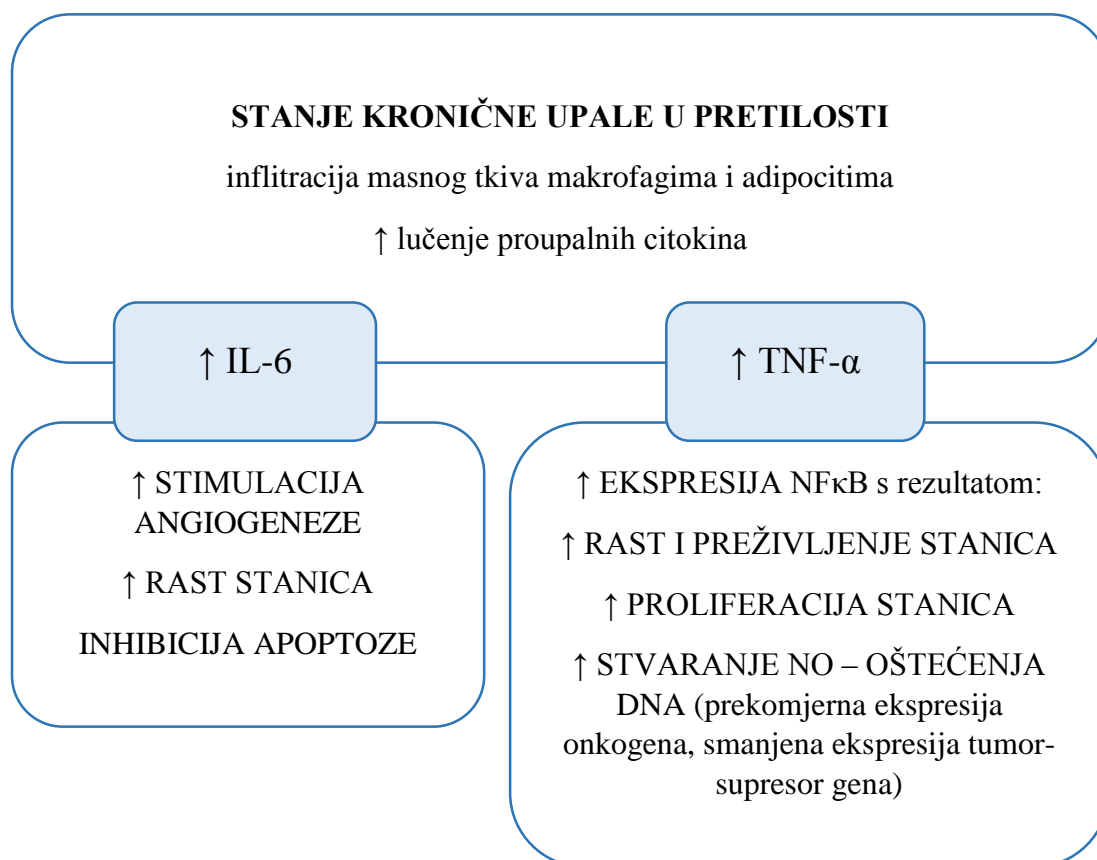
**STANJE KRONIČNE UPALE U PRETILOSTI**

inflitracija masnog tkiva makrofagima i adipocitima

↑ lučenje proupalnih citokina

↑ IL-6

↑ TNF-α

↑ STIMULACIJA ANGIOGENEZE

↑ RAST STANICA

INHIBICIJA APOPTOZE

↑ EKSPRESIJA NFκB s rezultatom:

↑ RAST I PREŽIVLJENJE STANICA

↑ PROLIFERACIJA STANICA

↑ STVARANJE NO – OŠTEĆENJA DNA (prekomjerna ekspresija onkogena, smanjena ekspresija tumor-supresor gena)